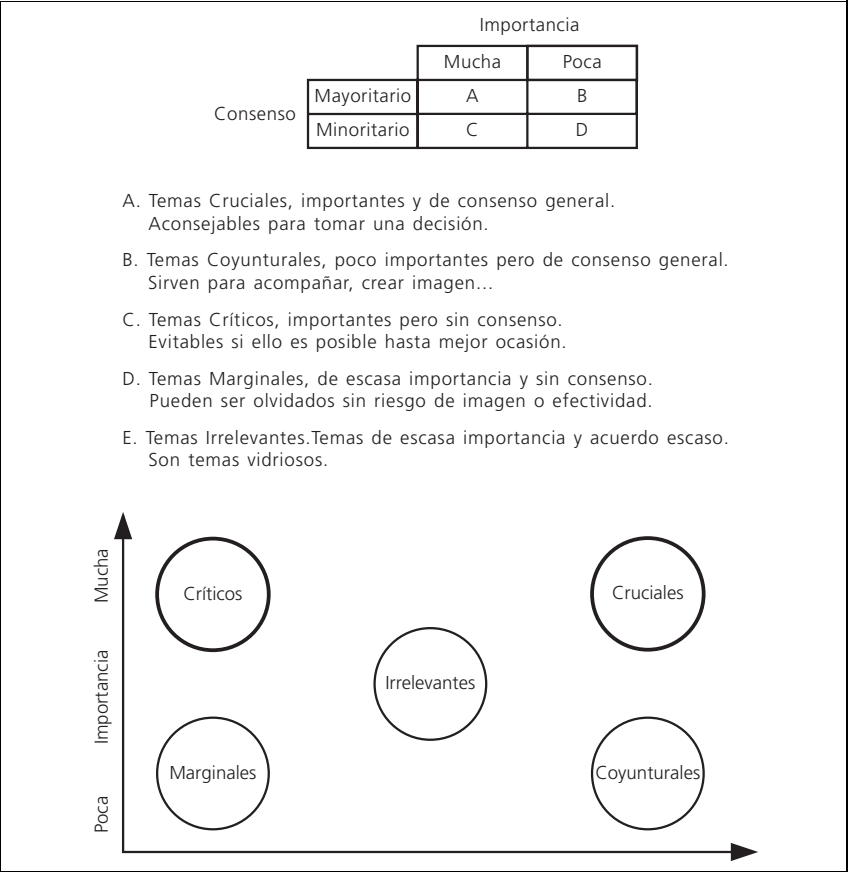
Importancia

| | | Mucha | Poca |
|---|---|---|---|
| Consenso | Mayoritario | A | B |
| | Minoritario | C | D |

A. Temas Cruciales, importantes y de consenso general. Aconsejables para tomar una decisión.

B. Temas Coyunturales, poco importantes pero de consenso general. Sirven para acompañar, crear imagen...

C. Temas Críticos, importantes pero sin consenso. Evitables si ello es posible hasta mejor ocasión.

D. Temas Marginales, de escasa importancia y sin consenso. Pueden ser olvidados sin riesgo de imagen o efectividad.

E. Temas Irrelevantes.Temas de escasa importancia y acuerdo escaso. Son temas vidriosos.

Mucha
Importancia
Poca

Críticos
Cruciales
Irrelevantes
Marginales
Coyunturales